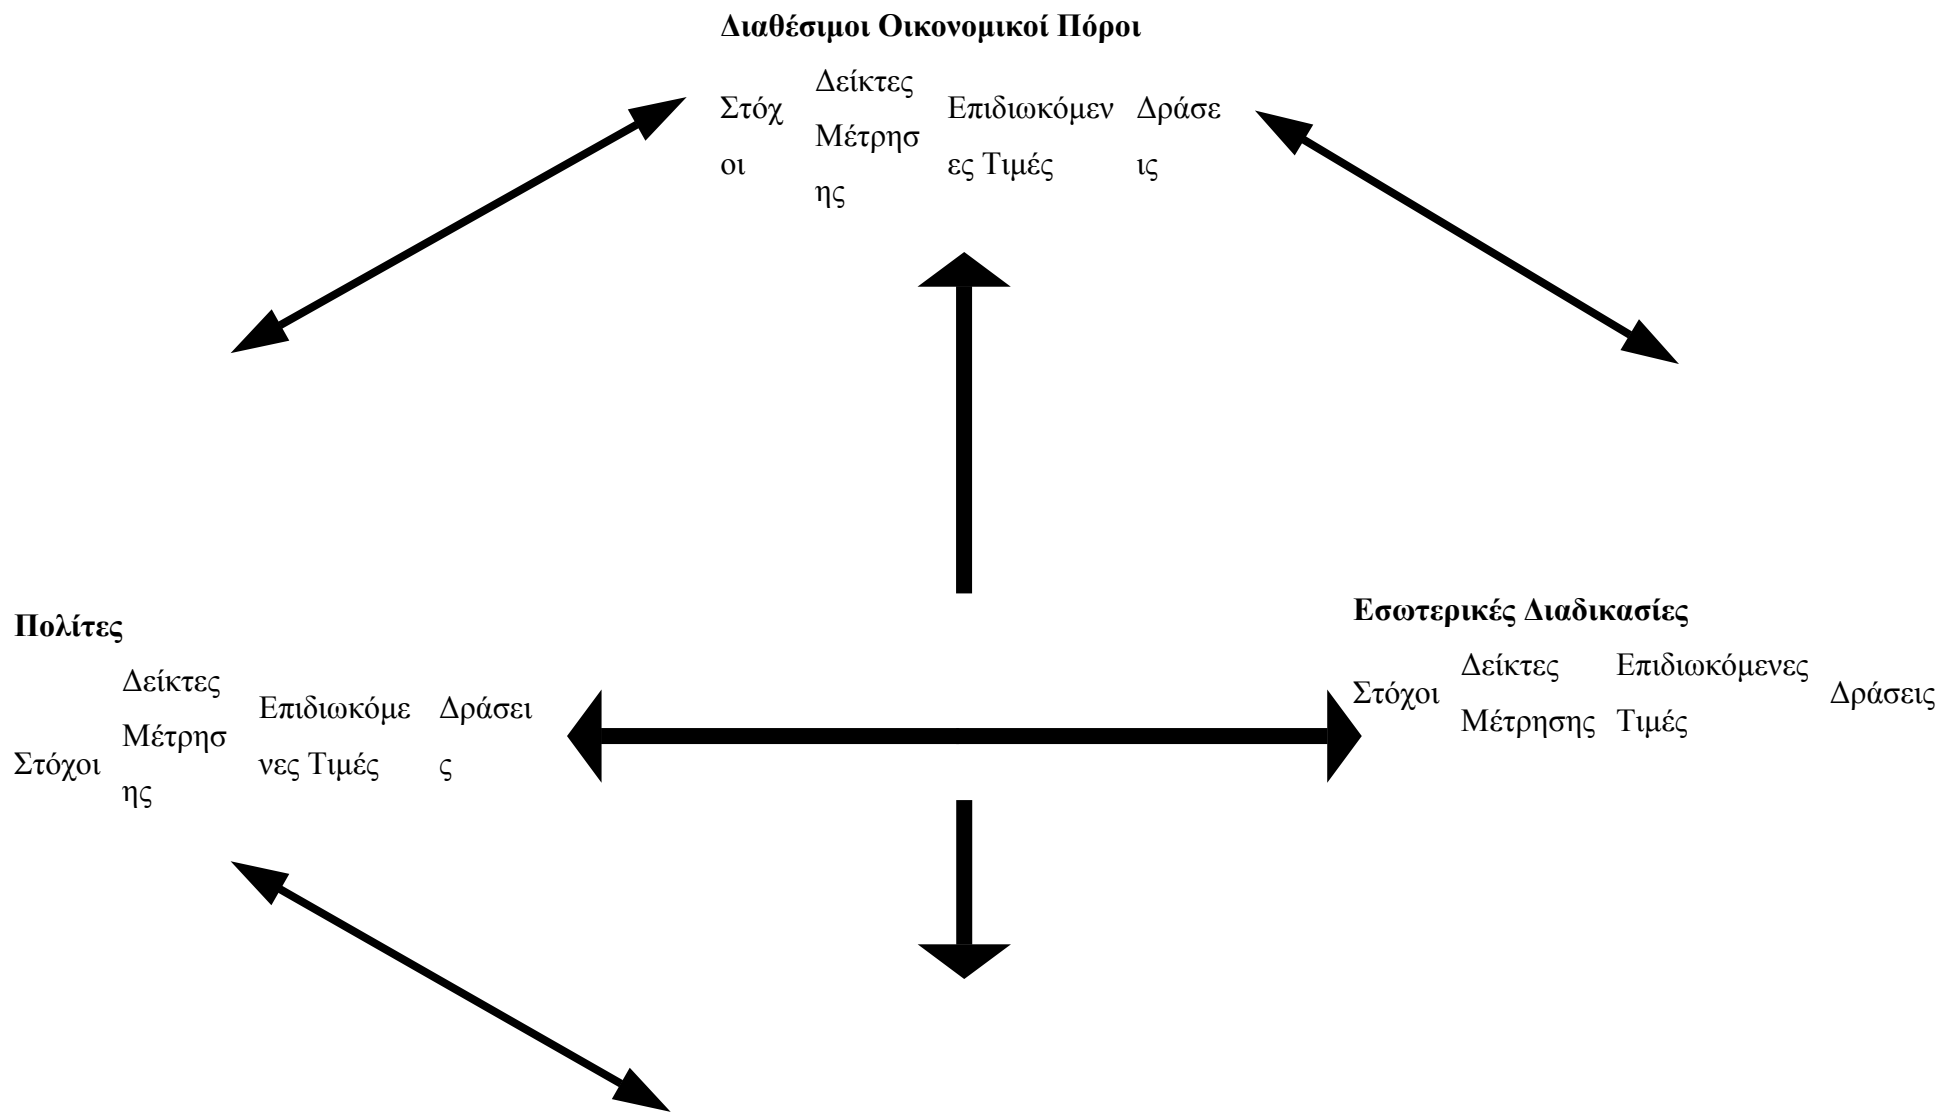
**Διαθέσιμοι Οικονομικοί Πόροι**

| Στόχοι | Δείκτες Μέτρησης | Επιδιωκόμενες Τιμές | Δράσεις |
|---|---|---|---|

**Πολίτες**

| Στόχοι | Δείκτες Μέτρησης | Επιδιωκόμενες Τιμές | Δράσεις |
|---|---|---|---|

**Εσωτερικές Διαδικασίες**

| Στόχοι | Δείκτες Μέτρησης | Επιδιωκόμενες Τιμές | Δράσεις |
|---|---|---|---|